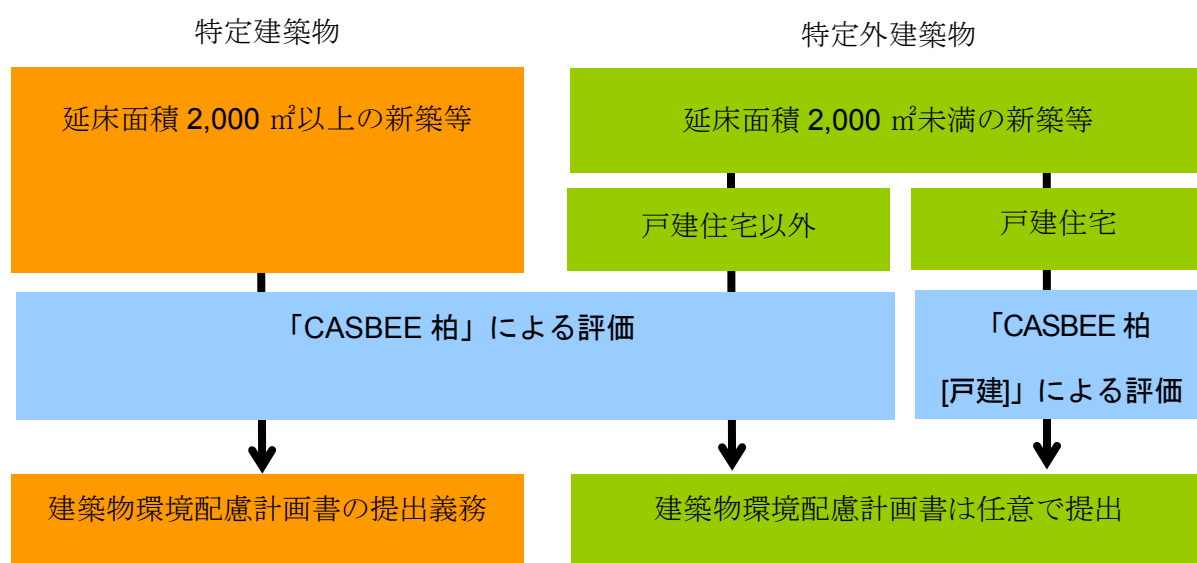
特定建築物

特定外建築物

延床面積 2,000 ㎡以上の新築等

延床面積 2,000 ㎡未満の新築等

戸建住宅以外

戸建住宅

「CASBEE 柏」による評価

「CASBEE 柏 [戸建]」による評価

建築物環境配慮計画書の提出義務

建築物環境配慮計画書は任意で提出